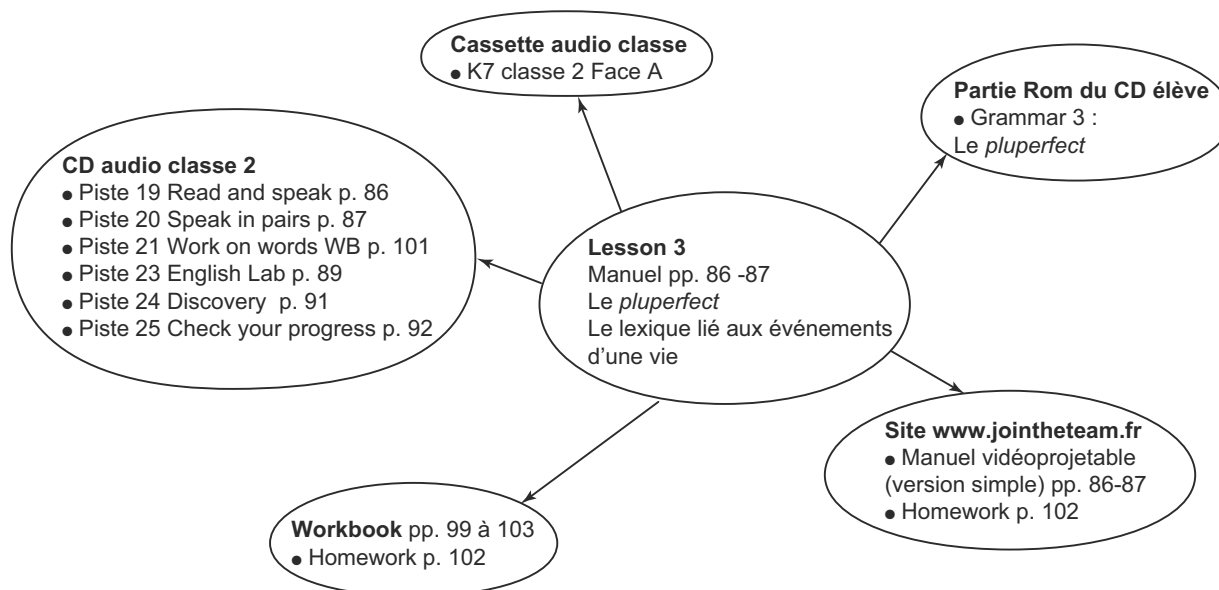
**Cassette audio classe**
• K7 classe 2 Face A

**Partie Rom du CD élève**
• Grammar 3 :
Le *pluperfect*

**CD audio classe 2**
• Piste 19 Read and speak p. 86
• Piste 20 Speak in pairs p. 87
• Piste 21 Work on words WB p. 101
• Piste 23 English Lab p. 89
• Piste 24 Discovery p. 91
• Piste 25 Check your progress p. 92

**Lesson 3**
Manuel pp. 86 -87
Le *pluperfect*
Le lexique lié aux événements d'une vie

**Site www.jointheteam.fr**
• Manuel vidéoprojetable (version simple) pp. 86-87
• Homework p. 102

**Workbook** pp. 99 à 103
• Homework p. 102